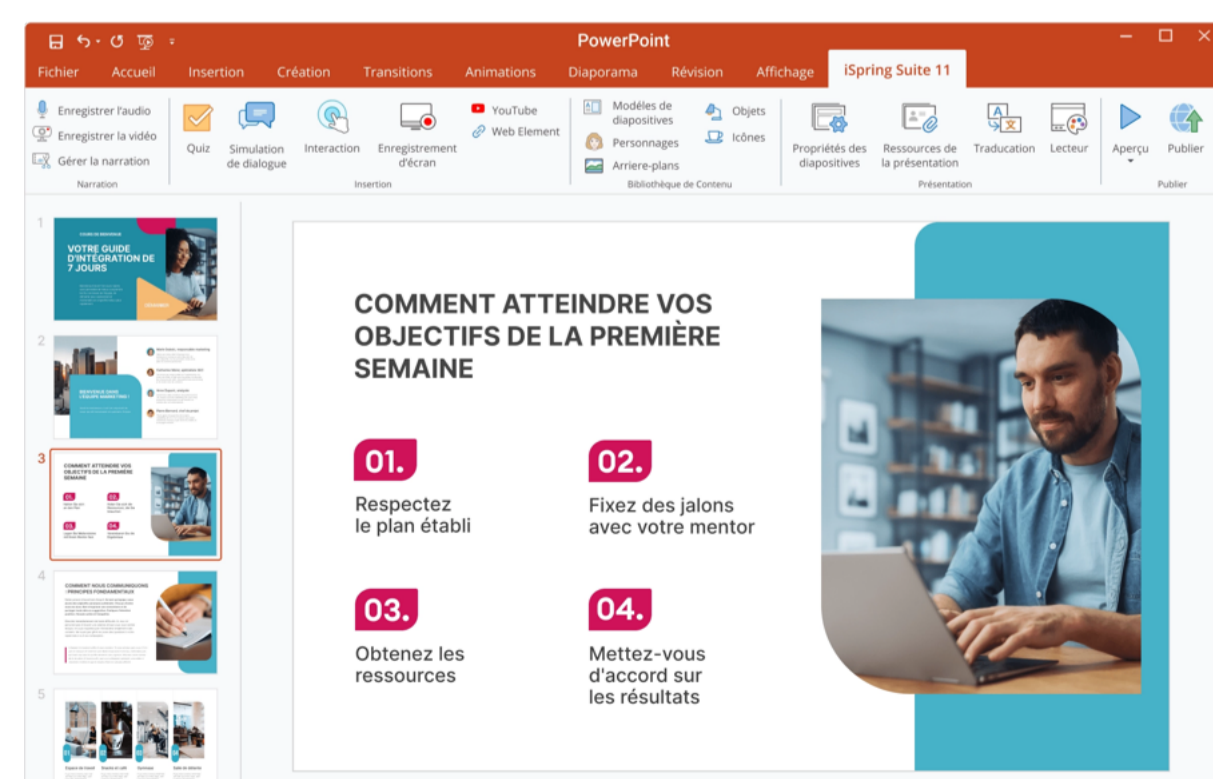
PowerPoint

Fichier Accueil Insertion Création Transitions Animations Diaporama Révision Affichage iSpring Suite 11

Enregistrer l'audio
Enregistrer la vidéo
Gérer la narration
Narration

Quiz Simulation de dialogue Interaction Enregistrement d'écran YouTube Web Element
Insertion

Modèles de diapositives Personnages Arriere-plans Objets Icônes
Bibliothèque de Contenu

Propriétés des diapositives Ressources de la présentation Traducation Lecteur
Présentation

Aperçu Publier
Publier

1
VOTRE GUIDE D'INTÉGRATION DE 7 JOURS

2
BIENVENUE DANS L'ÉQUIPE MARKETING !

3
COMMENT ATTEINDRE VOS OBJECTIFS DE LA PREMIÈRE SEMAINE

4
COMMENT NOUS COMMUNIQUONS : PRINCIPES FONDAMENTAUX

5

COMMENT ATTEINDRE VOS OBJECTIFS DE LA PREMIÈRE SEMAINE

01.
Respectez le plan établi

02.
Fixez des jalons avec votre mentor

03.
Obtenez les ressources

04.
Mettez-vous d'accord sur les résultats